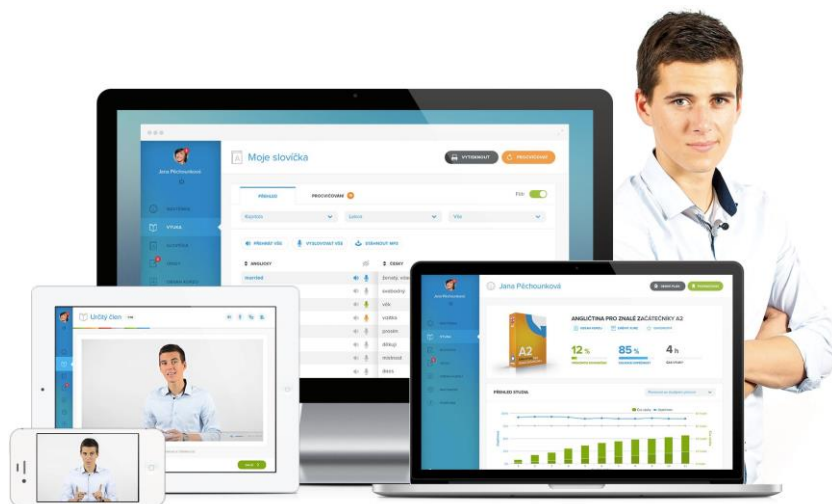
Jana Pěchounková

Moje slovíčka

VYTISKNOUT

PROCVIČOVAT

PŘEHLED

PROCVIČOVÁNÍ

Kapitola

Lekce

Vše

PŘEHRÁT VŠE

VYSLOVOVAT VŠE

STÁHNOUT MP3

ANGLICKY

ČESKY

married

ženatý, vdaná

svobodný

vlk

válka

prosím

děkuji

mistnost

dnes

Určitý člen

Jana Pěchounková

ANGLIČTINA PRO ZNALÉ ZAČÁTEČNÍKY A2

A2

12 %

85 %

4 h

PŘEHLED STUDIA